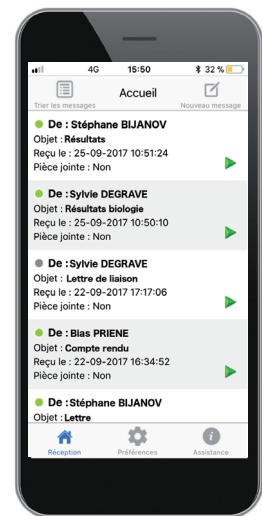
4G 15:50 32 %

Trier les messages

Accueil

Nouveau message

De : Stéphane BIJANOV
Objet : Résultats
Reçu le : 25-09-2017 10:51:24
Pièce jointe : Non

De : Sylvie DEGRAVE
Objet : Résultats biologie
Reçu le : 25-09-2017 10:50:10
Pièce jointe : Non

De : Sylvie DEGRAVE
Objet : Lettre de liaison
Reçu le : 22-09-2017 17:17:06
Pièce jointe : Non

De : Bias PRIENE
Objet : Compte rendu
Reçu le : 22-09-2017 16:34:52
Pièce jointe : Non

De : Stéphane BIJANOV
Objet : Lettre

Réception

Préférences

Assistance